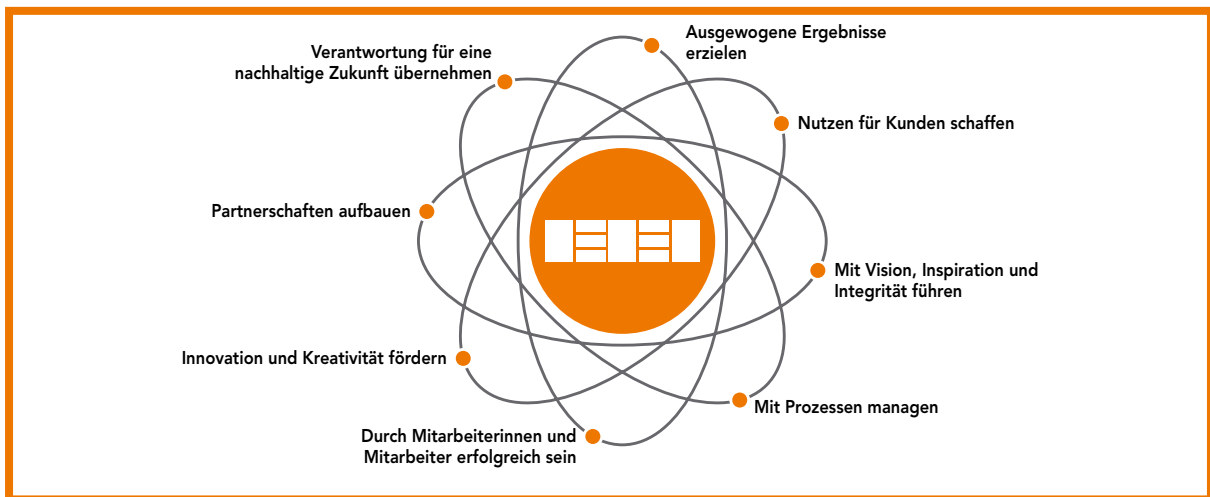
Ausgewogene Ergebnisse erzielen

Verantwortung für eine nachhaltige Zukunft übernehmen

Nutzen für Kunden schaffen

Partnerschaften aufbauen

Mit Vision, Inspiration und Integrität führen

Innovation und Kreativität fördern

Mit Prozessen managen

Durch Mitarbeiterinnen und Mitarbeiter erfolgreich sein